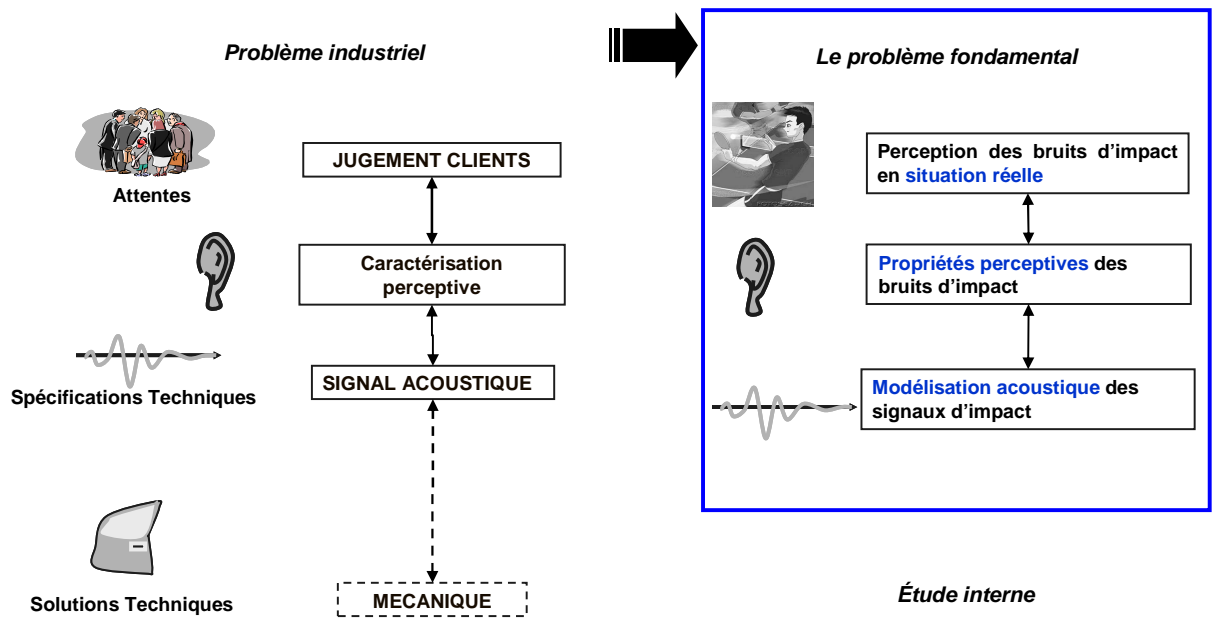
Problème industriel

Attentes

JUGEMENT CLIENTS

Caractérisation perceptive

Spécifications Techniques

SIGNAL ACOUSTIQUE

Solutions Techniques

MECANIQUE

Le problème fondamental

Perception des bruits d'impact en situation réelle

Propriétés perceptives des bruits d'impact

Modélisation acoustique des signaux d'impact

Étude interne